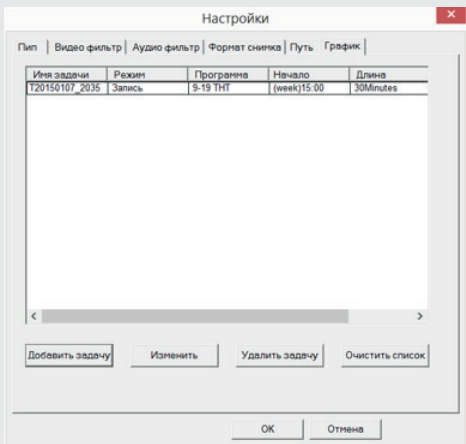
Настройки

Пип | Видео фильтр | Аудио фильтр | Формат снимка | Путь | График

| Имя задачи | Режим | Программа | Начало | Длина |
|---|---|---|---|---|
| T20150107_2035 | Запись | 9-19 ТНТ | (week)15:00 | 30Minutes |

Добавить задачу
Изменить
Удалить задачу
Очистить список

OK
Отмена